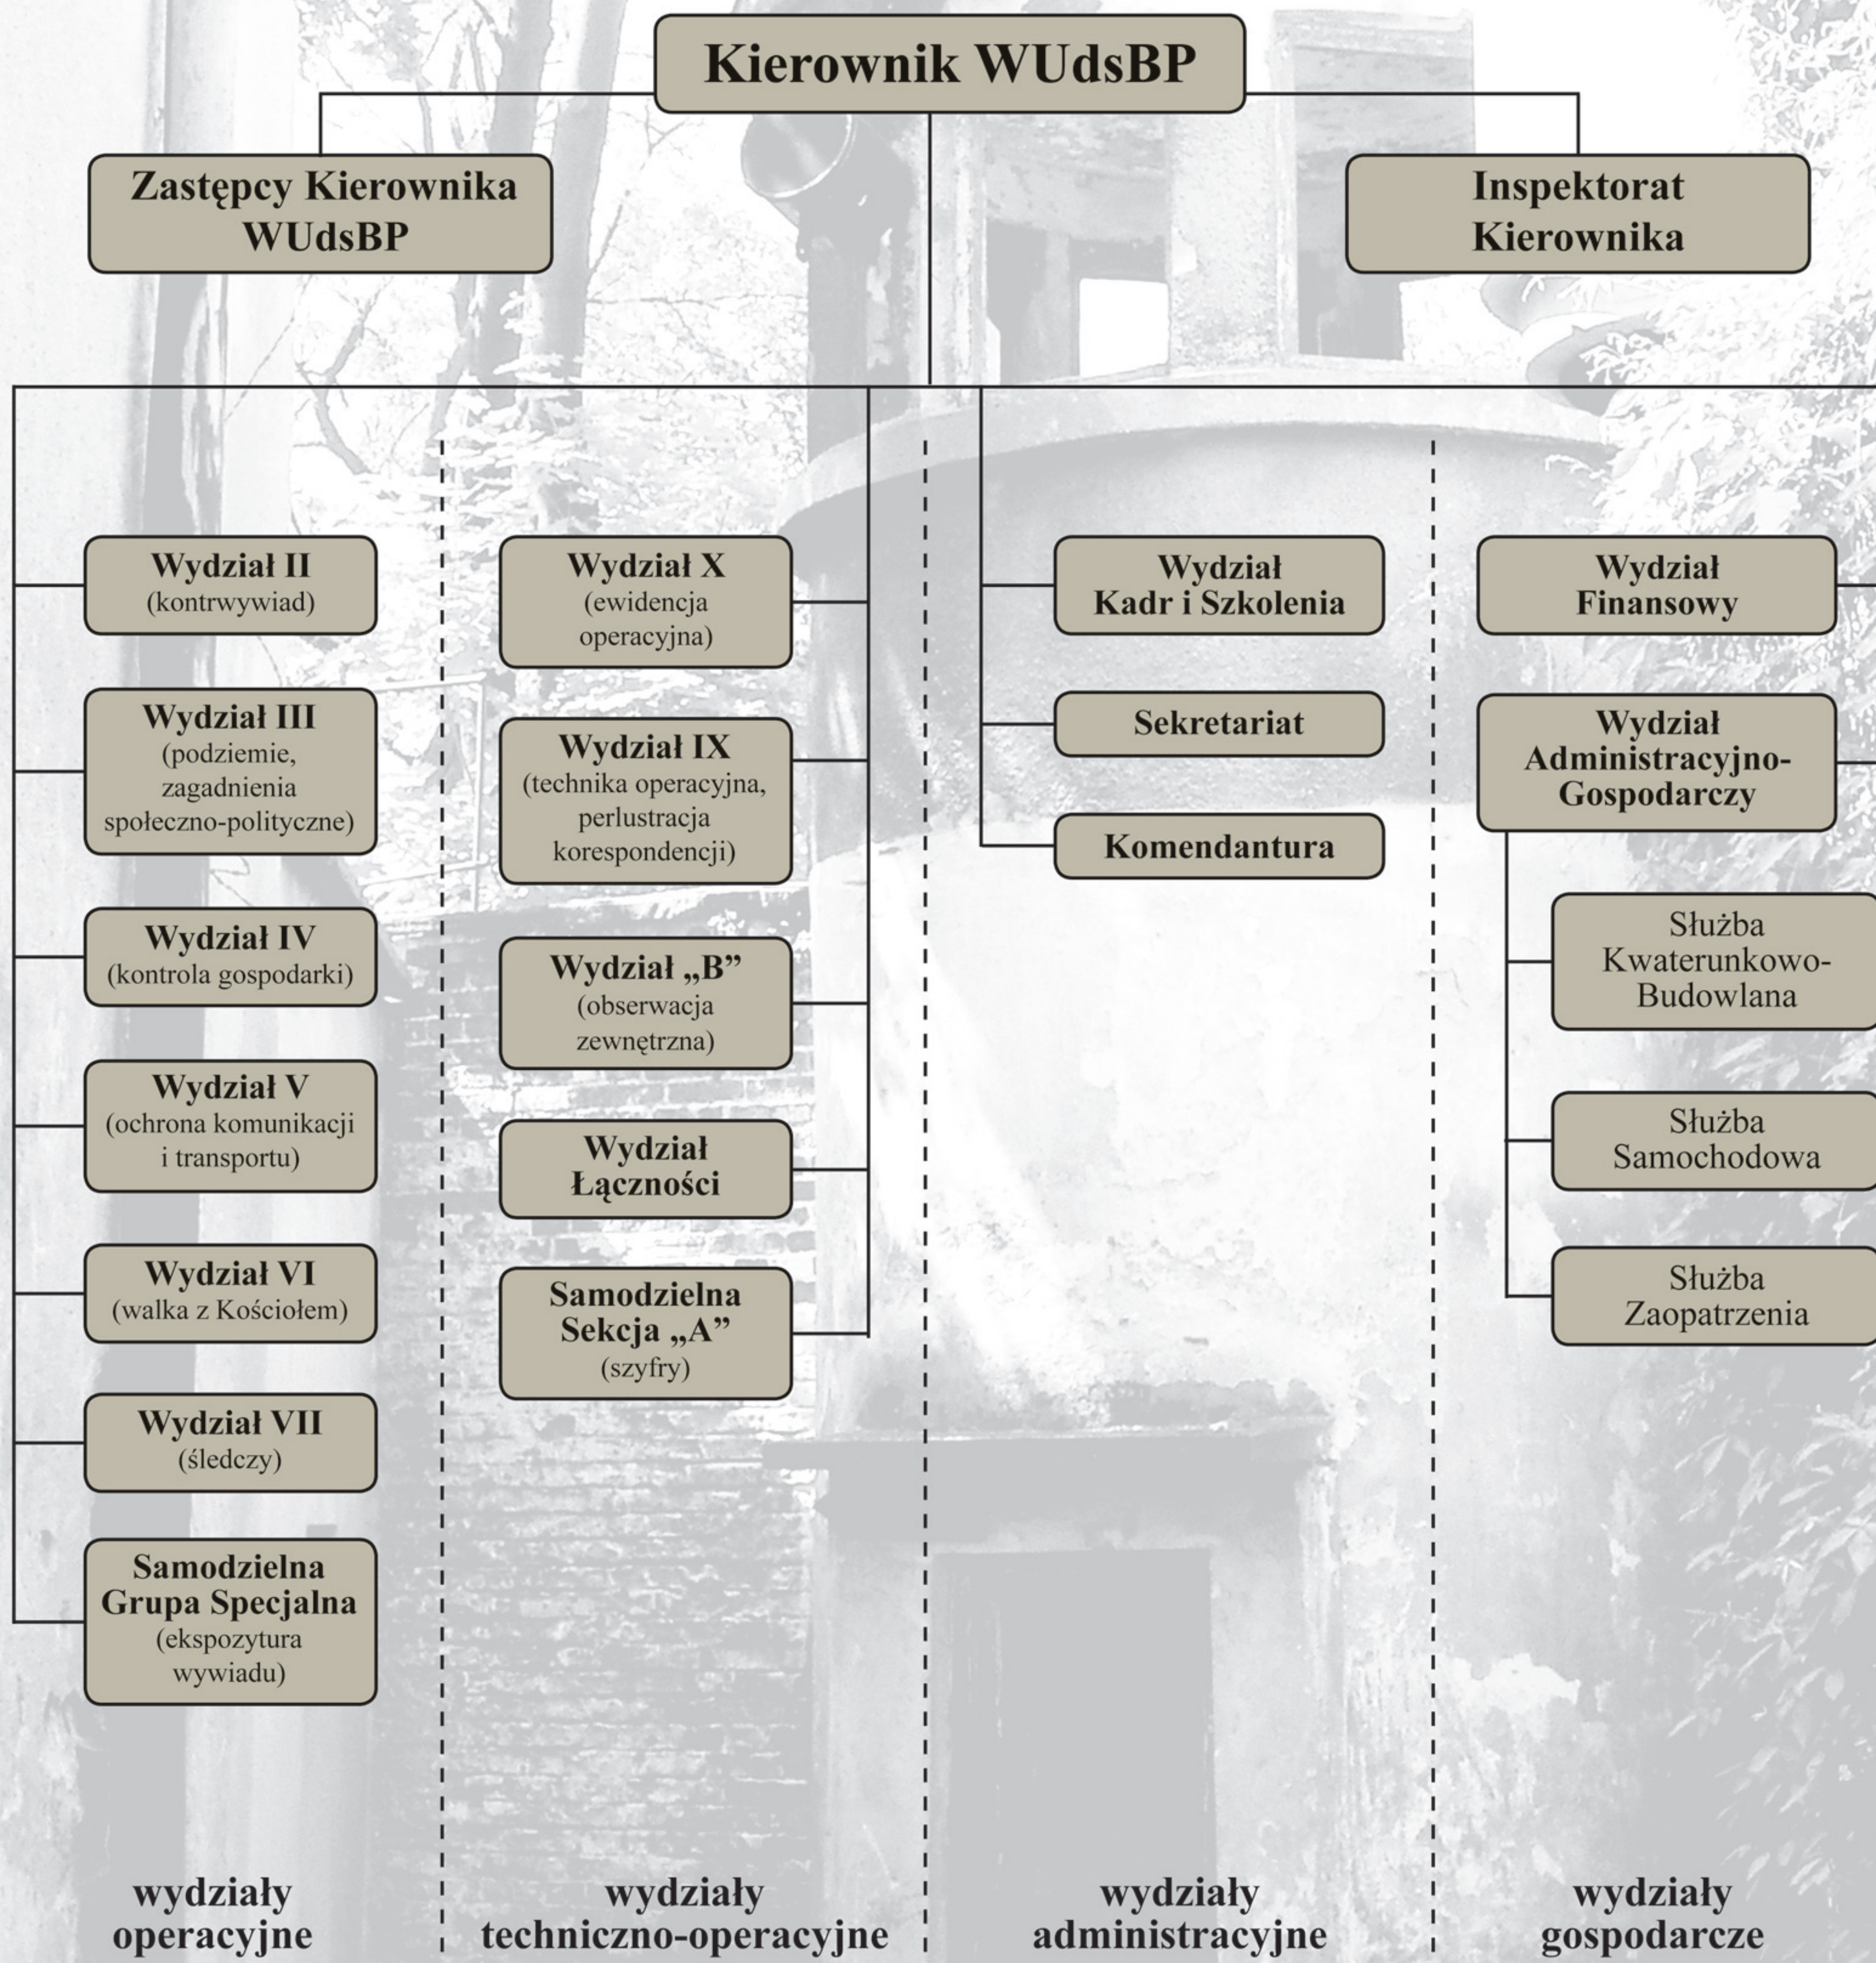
Kierownik WUdsBP

Zastępcy Kierownika WUdsBP

Inspektorat Kierownika

Wydział II
(kontrwywiad)

Wydział III
(podziemie, zagadnienia społeczno-polityczne)

Wydział IV
(kontrola gospodarki)

Wydział V
(ochrona komunikacji i transportu)

Wydział VI
(walka z Kościołem)

Wydział VII
(śledczy)

Samodzielna Grupa Specjalna
(ekspozytura wywiadu)

Wydział X
(ewidencja operacyjna)

Wydział IX
(technika operacyjna, perlustracja korespondencji)

Wydział „B”
(obserwacja zewnętrzna)

Wydział Łączności

Samodzielna Sekcja „A”
(szyfry)

Wydział Kadr i Szkolenia

Sekretariat

Komendantura

Wydział Finansowy

Wydział Administracyjno-Gospodarczy

Służba Kwaterunkowo-Budowlana

Służba Samochodowa

Służba Zaopatrzenia

wydziały operacyjne

wydziały techniczno-operacyjne

wydziały administracyjne

wydziały gospodarcze